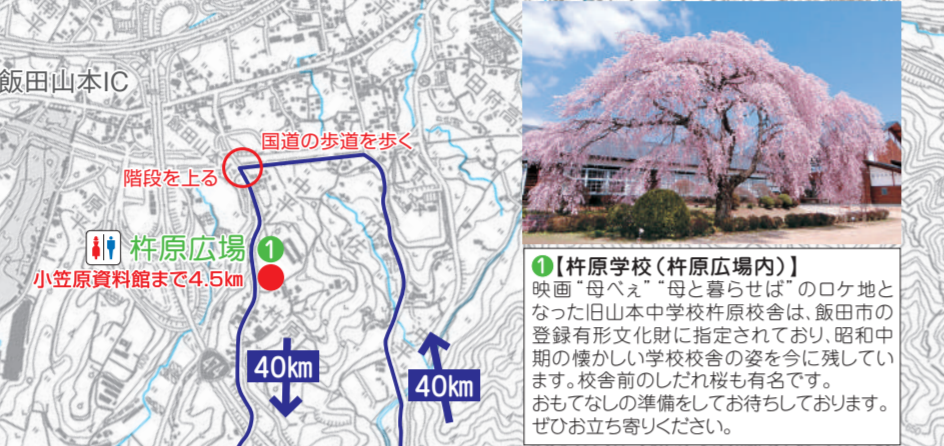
飯田山本IC

国道の歩道を歩く

階段を上る

杵原広場 ❶

小笠原資料館まで4.5㎞

40㎞

40㎞

❶【杵原学校（杵原広場内）】
映画“母べえ”“母と暮らせば”のロケ地となった旧山本中学校杵原校舎は、飯田市の登録有形文化財に指定されており、昭和中期の懐かしい学校校舎の姿を今に残しています。校舎前のしだれ桜も有名です。
おもてなしの準備をしてお待ちしております。ぜひお立ち寄りください。